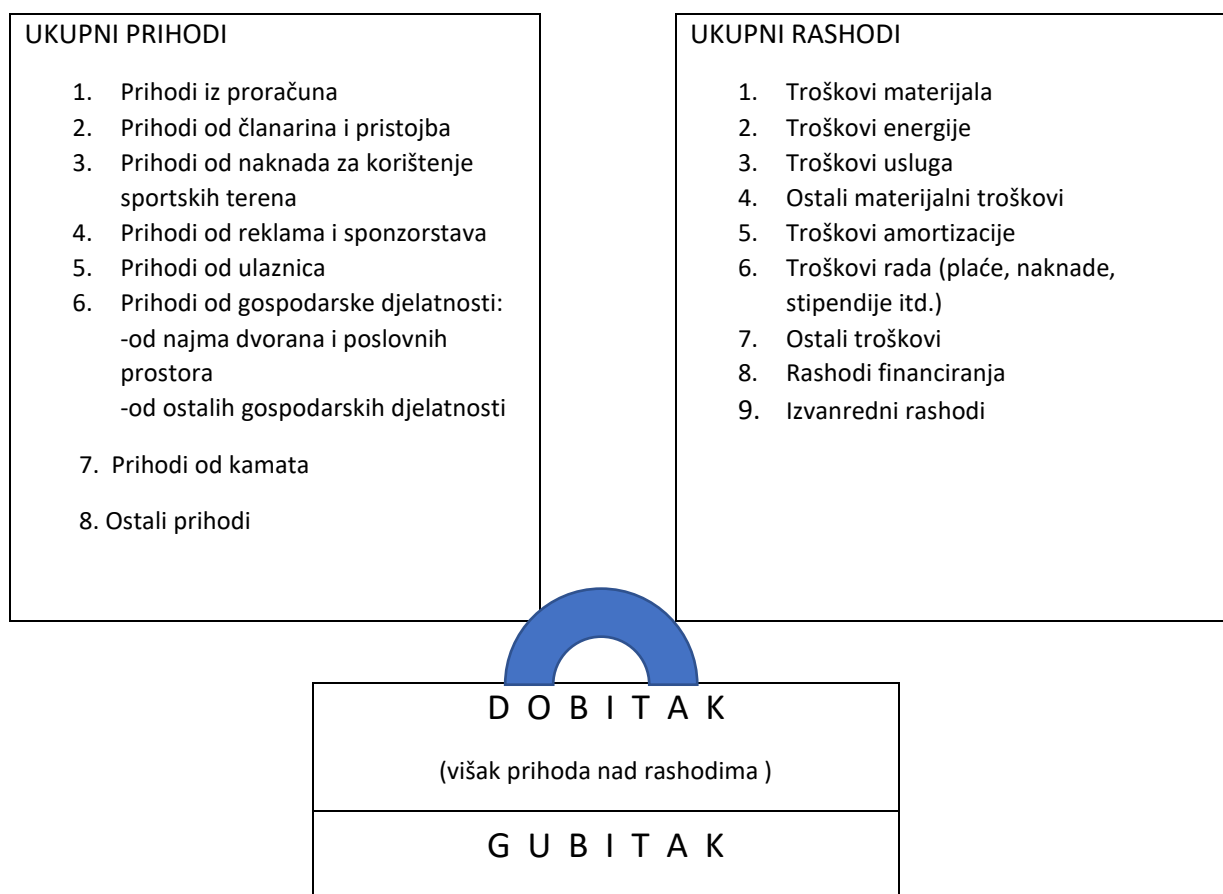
UKUPNI PRIHODI

1. Prihodi iz proračuna
2. Prihodi od članarina i pristojba
3. Prihodi od naknada za korištenje sportskih terena
4. Prihodi od reklama i sponzorstava
5. Prihodi od ulaznica
6. Prihodi od gospodarske djelatnosti:
-od najma dvorana i poslovnih prostora
-od ostalih gospodarskih djelatnosti
7. Prihodi od kamata
8. Ostali prihodi

UKUPNI RASHODI

1. Troškovi materijala
2. Troškovi energije
3. Troškovi usluga
4. Ostali materijalni troškovi
5. Troškovi amortizacije
6. Troškovi rada (plaće, naknade, stipendije itd.)
7. Ostali troškovi
8. Rashodi financiranja
9. Izvanredni rashodi

D O B I T A K

(višak prihoda nad rashodima )

G U B I T A K